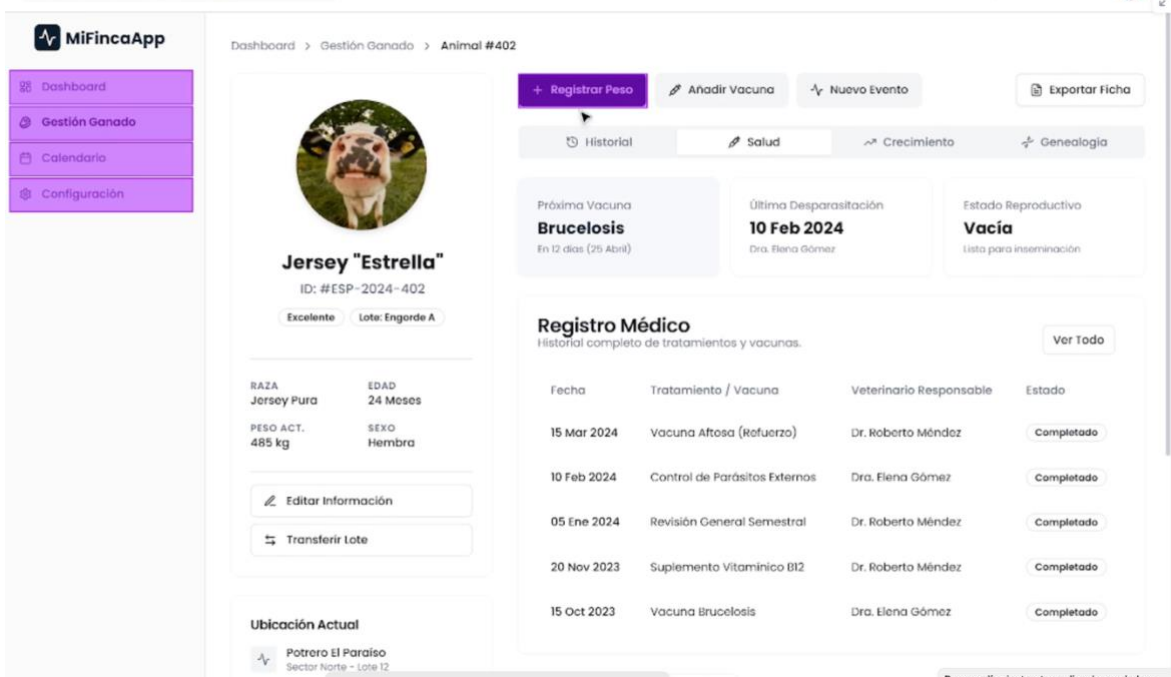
MiFincaApp

Dashboard
Gestión Ganado
Calendario
Configuración

Dashboard > Gestión Ganado > Animal #402

+ Registrar Peso
Añadir Vacuna
Nuevo Evento
Exportar Ficha

Historial
Salud
Crecimiento
Genealogía

Jersey "Estrella"
ID: #ESP-2024-402
Excelente
Lote: Engorde A

RAZA
Jersey Pura
EDAD
24 Meses
PESO ACT.
485 kg
SEXO
Hembra

Editar Información
Transferir Lote

Ubicación Actual
Potrero El Paraíso
Sector Norte - Lote 12

Próxima Vacuna
Brucelosis
En 12 días (25 Abril)

Última Desparasitación
10 Feb 2024
Dra. Elena Gómez

Estado Reproductivo
Vacía
Lista para inseminación

Registro Médico
Historial completo de tratamientos y vacunas.
Ver Todo

| Fecha | Tratamiento / Vacuna | Veterinario Responsable | Estado |
|---|---|---|---|
| 15 Mar 2024 | Vacuna Aftosa (Refuerzo) | Dr. Roberto Méndez | Completado |
| 10 Feb 2024 | Control de Parásitos Externos | Dra. Elena Gómez | Completado |
| 05 Ene 2024 | Revisión General Semestral | Dr. Roberto Méndez | Completado |
| 20 Nov 2023 | Suplemento Vitamínico B12 | Dr. Roberto Méndez | Completado |
| 15 Oct 2023 | Vacuna Brucelosis | Dra. Elena Gómez | Completado |

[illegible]